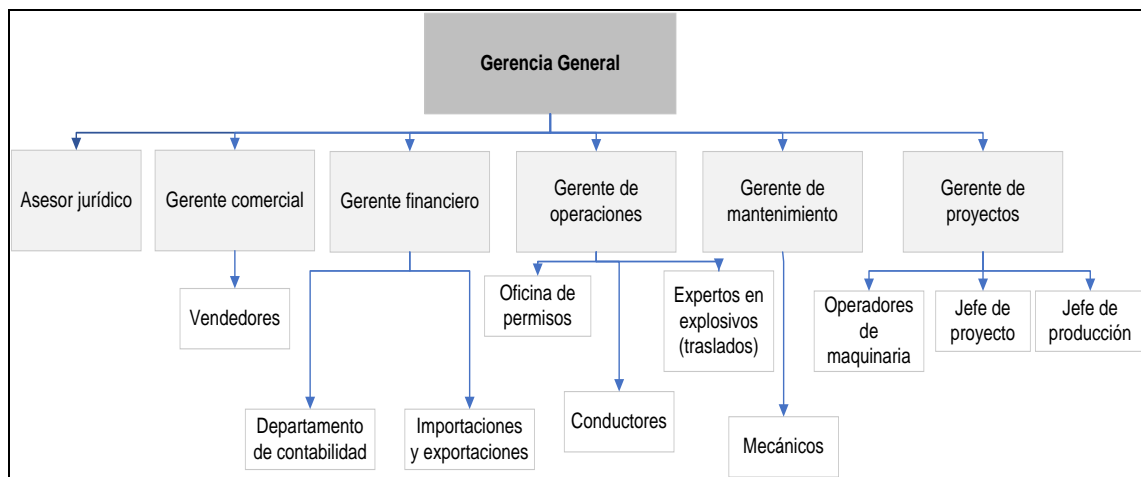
Gerencia General

Asesor jurídico

Gerente comercial

Vendedores

Gerente financiero

Departamento de contabilidad

Importaciones y exportaciones

Gerente de operaciones

Oficina de permisos

Conductores

Expertos en explosivos (traslados)

Gerente de mantenimiento

Mecánicos

Gerente de proyectos

Operadores de maquinaria

Jefe de proyecto

Jefe de producción